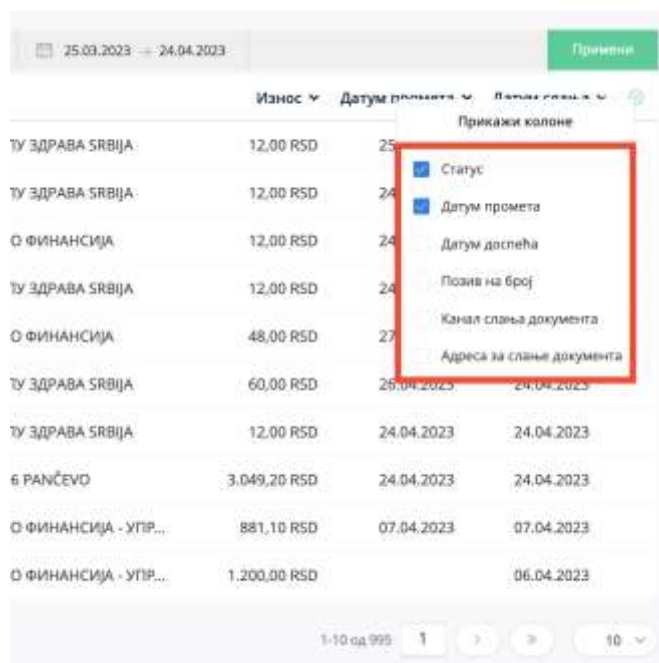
25.03.2023 → 24.04.2023

Примени

Износ ∨ Датум промета ∨ Датум слања ∨

Прикажи колоне

Статус
Датум промета
Датум доспећа
Позив на број
Канал слања документа
Адреса за слање документа

| | | | |
|---|---|---|---|
| ТУ ЗДРАВА SRBIJA | 12,00 RSD | 25 | |
| ТУ ЗДРАВА SRBIJA | 12,00 RSD | 24 | |
| О ФИНАНСИЈА | 12,00 RSD | 24 | |
| ТУ ЗДРАВА SRBIJA | 12,00 RSD | 24 | |
| О ФИНАНСИЈА | 48,00 RSD | 27 | |
| ТУ ЗДРАВА SRBIJA | 60,00 RSD | 26.04.2023 | 24.04.2023 |
| ТУ ЗДРАВА SRBIJA | 12,00 RSD | 24.04.2023 | 24.04.2023 |
| 6 PANČEVO | 3.049,20 RSD | 24.04.2023 | 24.04.2023 |
| О ФИНАНСИЈА - УПР... | 881,10 RSD | 07.04.2023 | 07.04.2023 |
| О ФИНАНСИЈА - УПР... | 1.200,00 RSD | | 06.04.2023 |

1-10 од 995 1 › » 10 ∨